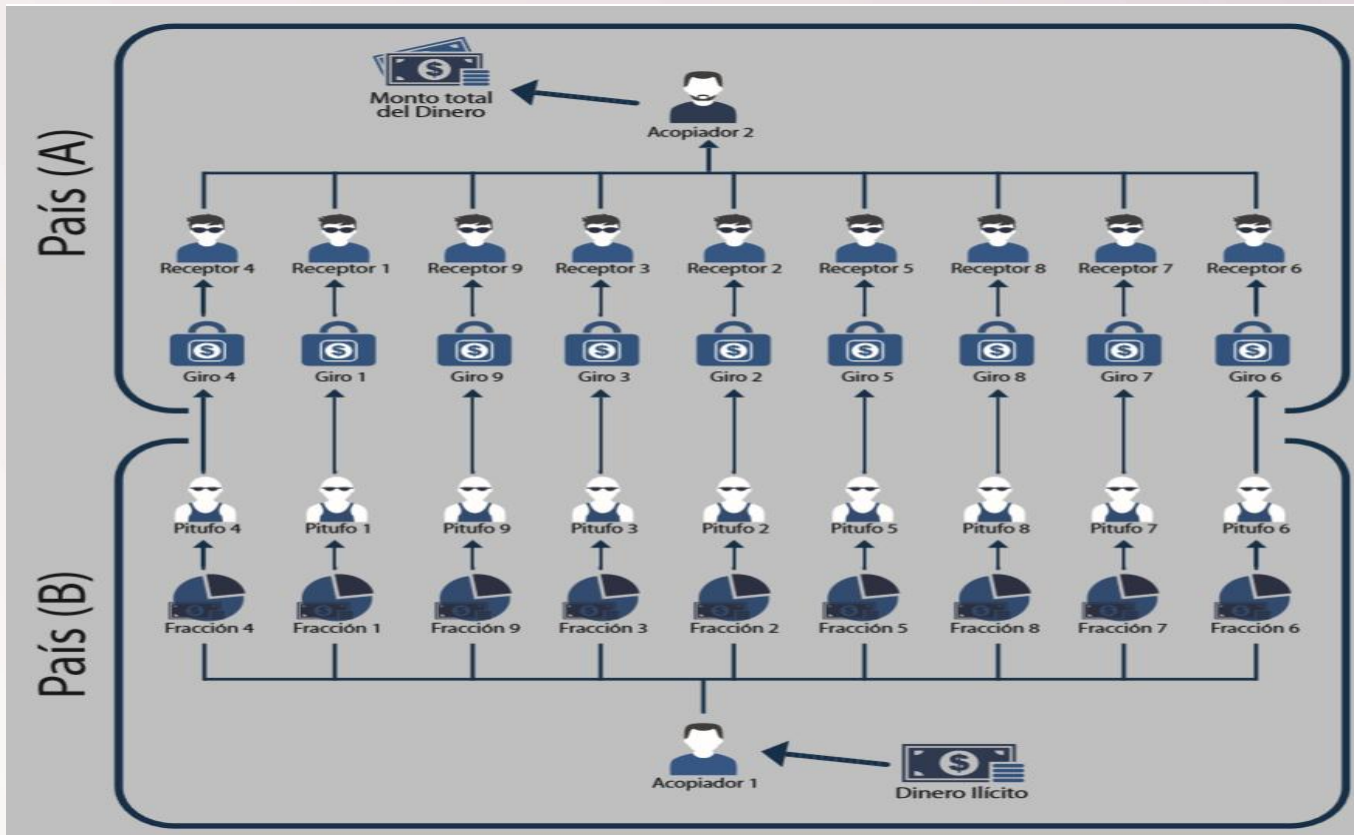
País (A)

Monto total del Dinero

Acopiador 2

Receptor 4 Receptor 1 Receptor 9 Receptor 3 Receptor 2 Receptor 5 Receptor 8 Receptor 7 Receptor 6

Giro 4 Giro 1 Giro 9 Giro 3 Giro 2 Giro 5 Giro 8 Giro 7 Giro 6

País (B)

Pitufo 4 Pitufo 1 Pitufo 9 Pitufo 3 Pitufo 2 Pitufo 5 Pitufo 8 Pitufo 7 Pitufo 6

Fracción 4 Fracción 1 Fracción 9 Fracción 3 Fracción 2 Fracción 5 Fracción 8 Fracción 7 Fracción 6

Acopiador 1

Dinero Ilícito